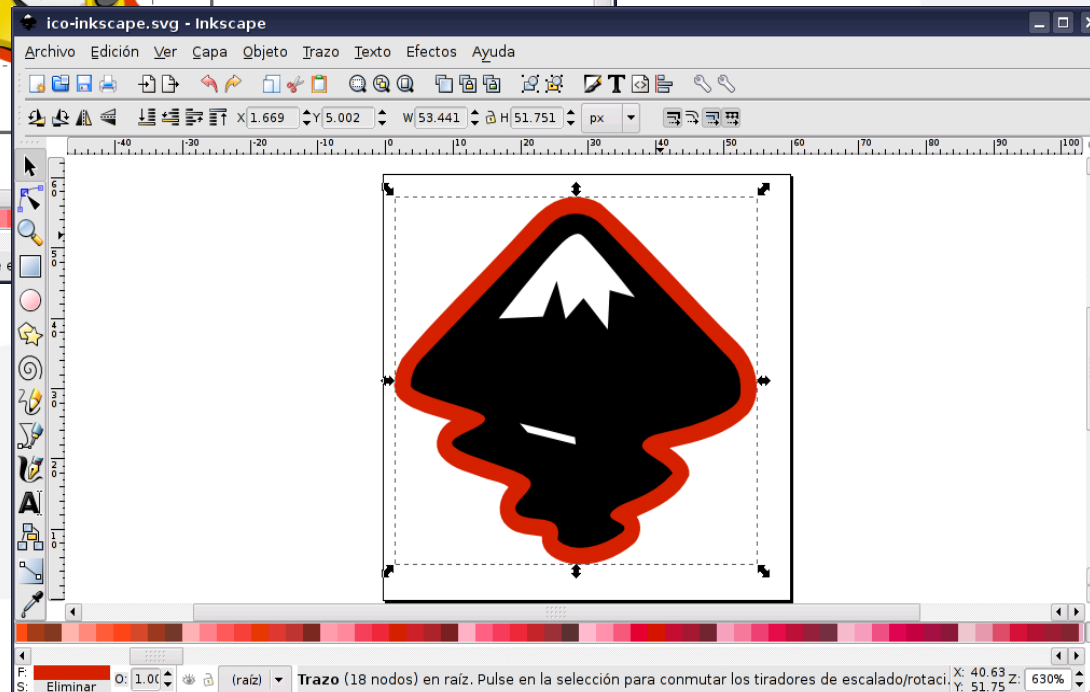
ico-inkscape.svg - Inkscape

Archivo Edición Ver Capa Objeto Trazo Texto Efectos Ayuda

X 1.669 Y 5.002 W 53.441 H 51.751 px

-40 -30 -20 -10 0 10 20 30 40 50 60 70 80 90 100

F:
S: Eliminar O: 1.00 (raíz) **Trazo** (18 nodos) en raíz. Pulse en la selección para conmutar los tiradores de escalado/rotaci. X: 40.63 Y: 51.75 Z: 630%